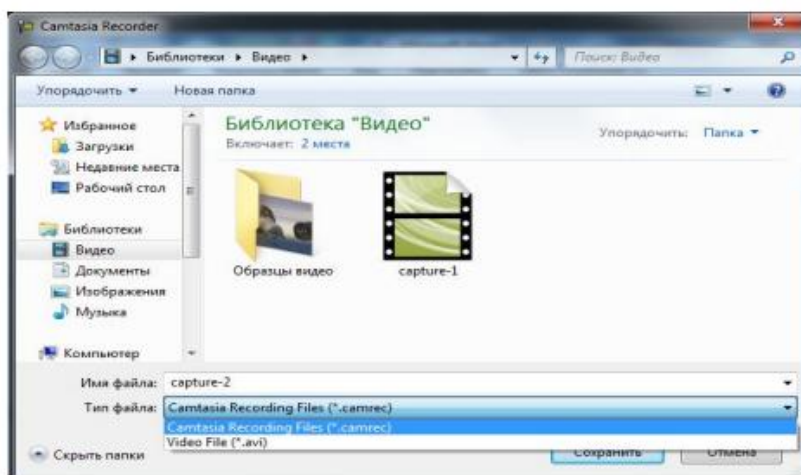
Camtasia Recorder

Библиотеки ▸ Видео ▸

Поиск: Видео

Упорядочить ▾ Новая папка

Избранное
Загрузки
Недавние места
Рабочий стол

Библиотеки
Видео
Документы
Изображения
Музыка

Компьютер

Библиотека "Видео"
Включает: 2 места

Упорядочить: Папка ▾

Образцы видео

capture-1

Имя файла: capture-2

Тип файла: Camtasia Recording Files (*.camrec)

Camtasia Recording Files (*.camrec)
Video File (*.avi)

Скрыть папки

Сохранить

Отмена